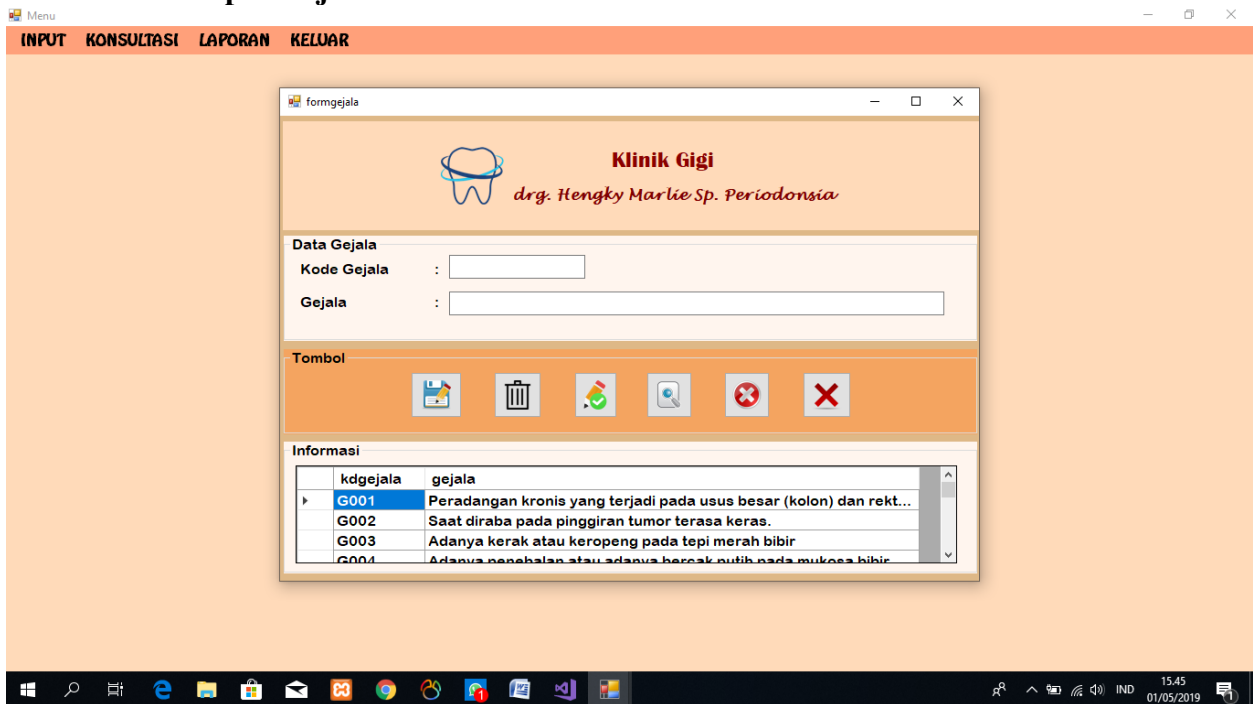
Menu

INPUT KONSULTASI LAPORAN KELUAR

formgejala

Klinik Gigi

drg. Hengky Marlie Sp. Periodonsia

Data Gejala

Kode Gejala :

Gejala :

Tombol

Informasi

| | kdgejala | gejala |
|---|---|---|
| ▸ | G001 | Peradangan kronis yang terjadi pada usus besar (kolon) dan rekt... |
| | G002 | Saat diraba pada pinggiran tumor terasa keras. |
| | G003 | Adanya kerak atau keropeng pada tepi merah bibir |
| | G004 | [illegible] |

IND 15.45 01/05/2019